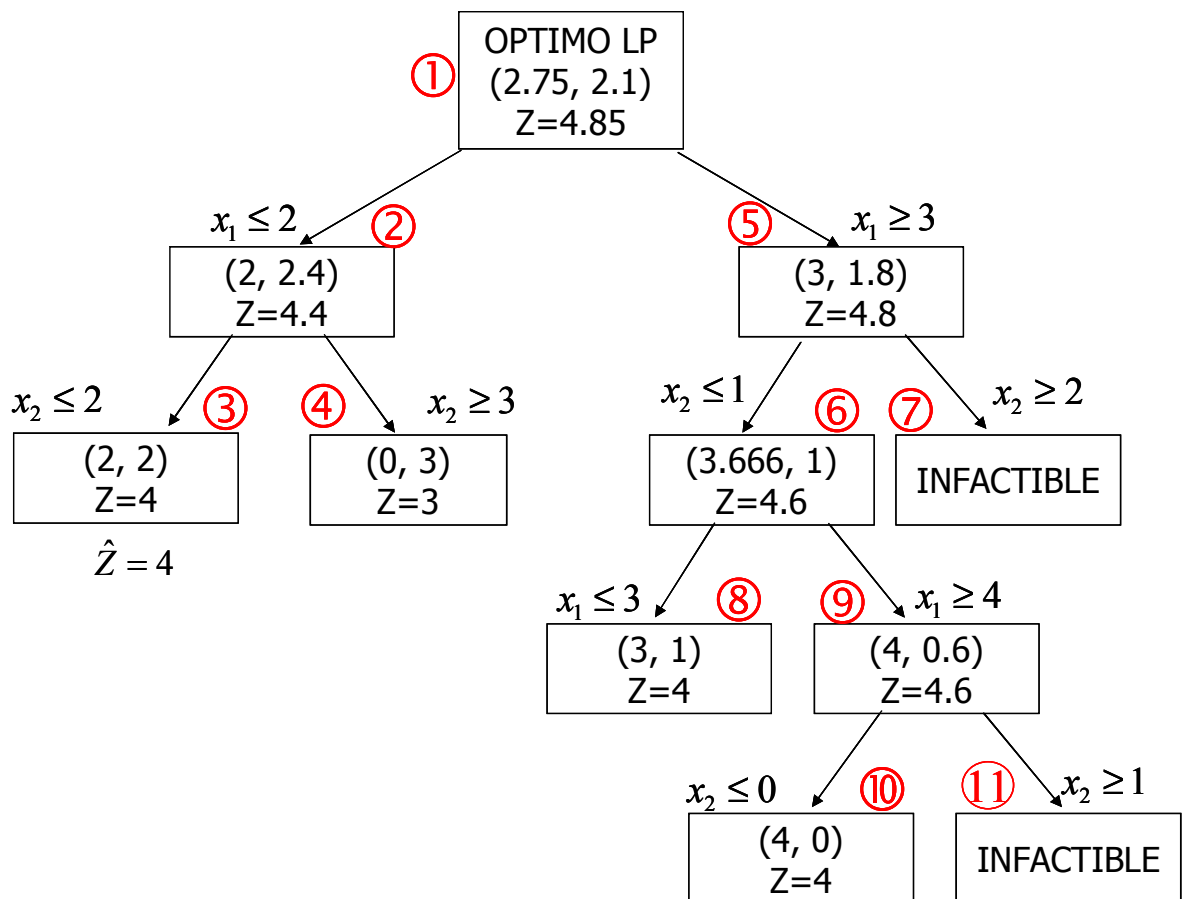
① OPTIMO LP
(2.75, 2.1)
Z=4.85

$x_1 \leq 2$ ②
(2, 2.4)
Z=4.4

$x_2 \leq 2$ ③
(2, 2)
Z=4
$\hat{Z} = 4$

④ $x_2 \geq 3$
(0, 3)
Z=3

⑤ $x_1 \geq 3$
(3, 1.8)
Z=4.8

$x_2 \leq 1$ ⑥
(3.666, 1)
Z=4.6

⑦ $x_2 \geq 2$
INFACTIBLE

$x_1 \leq 3$ ⑧
(3, 1)
Z=4

⑨ $x_1 \geq 4$
(4, 0.6)
Z=4.6

$x_2 \leq 0$ ⑩
(4, 0)
Z=4

⑪ $x_2 \geq 1$
INFACTIBLE